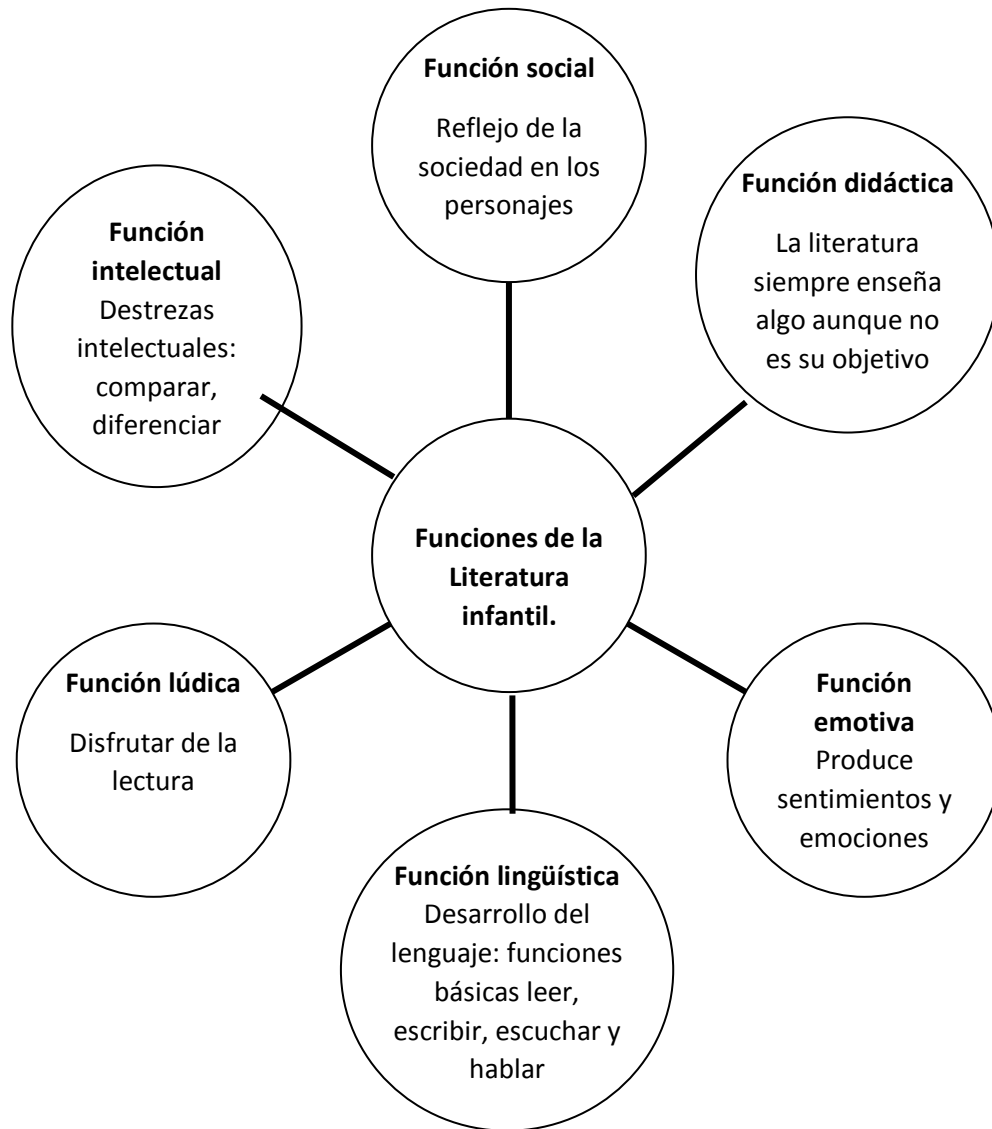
Función social

Reflejo de la sociedad en los personajes

Función didáctica

La literatura siempre enseña algo aunque no es su objetivo

Función intelectual
Destrezas intelectuales: comparar, diferenciar

Funciones de la Literatura infantil.

Función lúdica

Disfrutar de la lectura

Función emotiva
Produce sentimientos y emociones

Función lingüística
Desarrollo del lenguaje: funciones básicas leer, escribir, escuchar y hablar